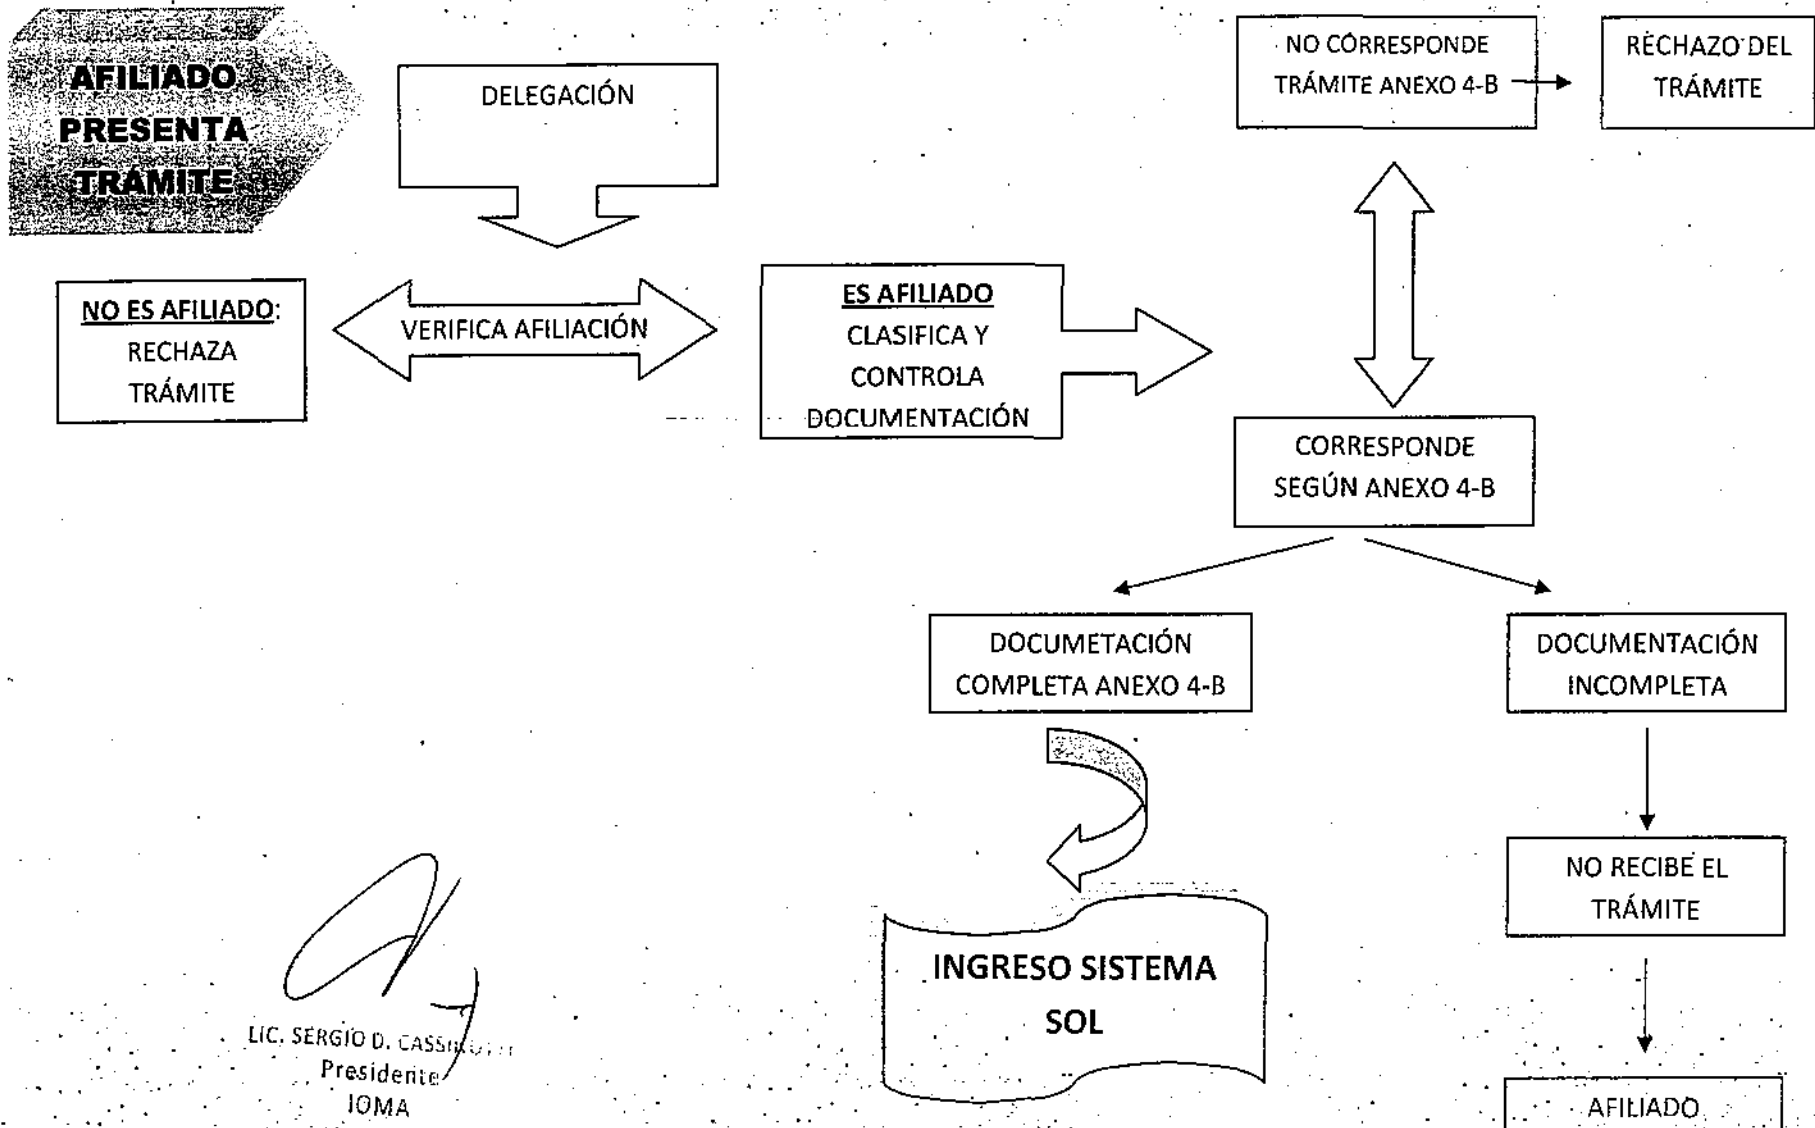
AFILIADO PRESENTA TRÁMITE

DELEGACIÓN

NO CORRESPONDE TRÁMITE ANEXO 4-B

RECHAZO DEL TRÁMITE

NO ES AFILIADO: RECHAZA TRÁMITE

VERIFICA AFILIACIÓN

ES AFILIADO CLASIFICA Y CONTROLA DOCUMENTACIÓN

CORRESPONDE SEGÚN ANEXO 4-B

DOCUMETACIÓN COMPLETA ANEXO 4-B

DOCUMENTACIÓN INCOMPLETA

NO RECIBE EL TRÁMITE

INGRESO SISTEMA SOL

LIC. SERGIO D. CASSI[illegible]
Presidente
IOMA

AFILIADO